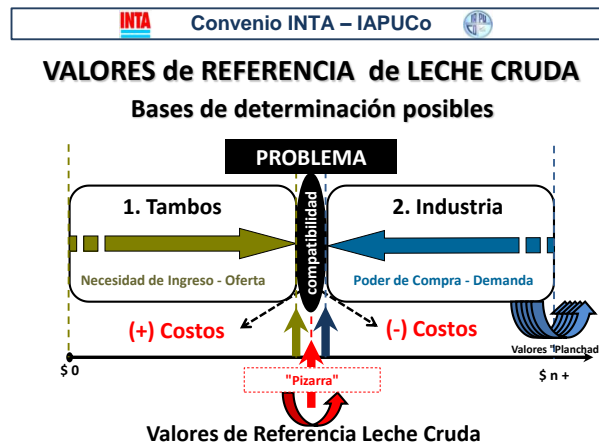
INTA Convenio INTA – IAPUCo

VALORES de REFERENCIA de LECHE CRUDA

Bases de determinación posibles

PROBLEMA

1. Tambos

Necesidad de Ingreso - Oferta

compatibilidad

2. Industria

Poder de Compra - Demanda

(+) Costos

(-) Costos

Valores "Planchad

$ 0

$ n +

"Pizarra"

Valores de Referencia Leche Cruda